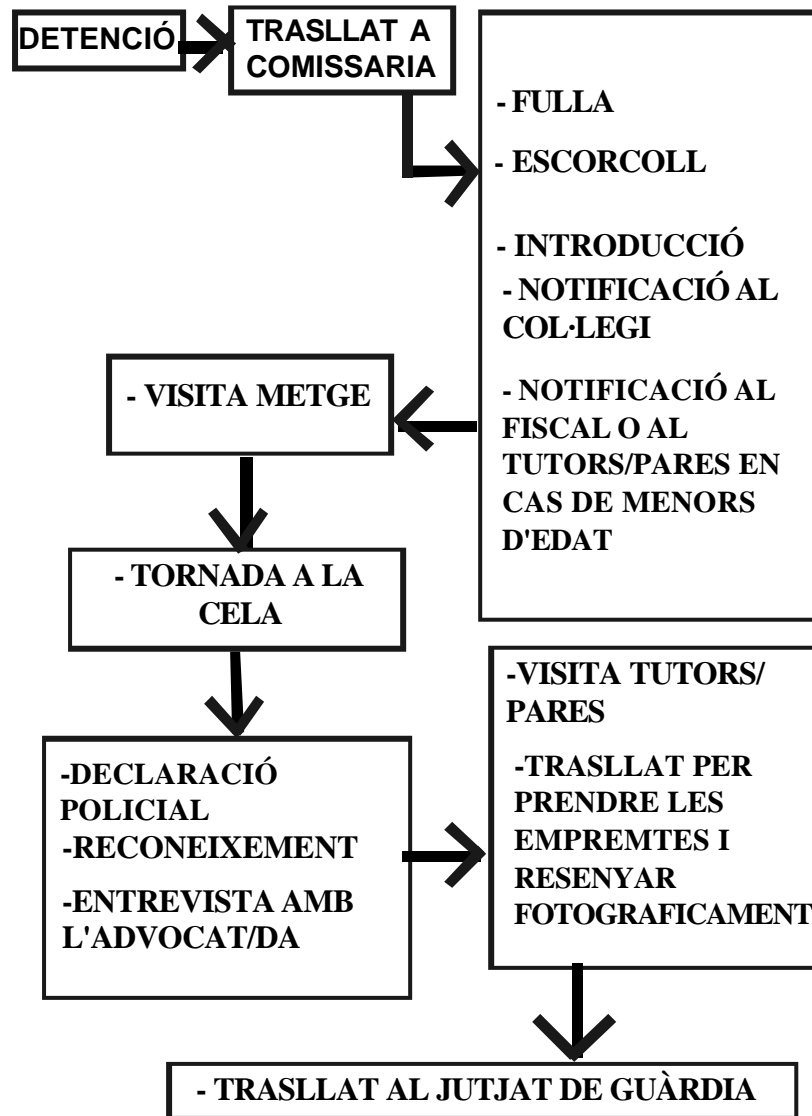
DETENCIÓ

TRASLLAT A COMISSARIA

- FULLA

- ESCORCOLL

- INTRODUCCIÓ

- NOTIFICACIÓ AL COL·LEGI

- NOTIFICACIÓ AL FISCAL O AL TUTORS/PARES EN CAS DE MENORS D'EDAT

- VISITA METGE

- TORNADA A LA CELA

-DECLARACIÓ POLICIAL

-RECONEIXEMENT

-ENTREVISTA AMB L'ADVOCAT/DA

-VISITA TUTORS/ PARES

-TRASLLAT PER PRENDRE LES EMPREMTES I RESENYAR FOTOGRAFICAMENT

- TRASLLAT AL JUTJAT DE GUÀRDIA